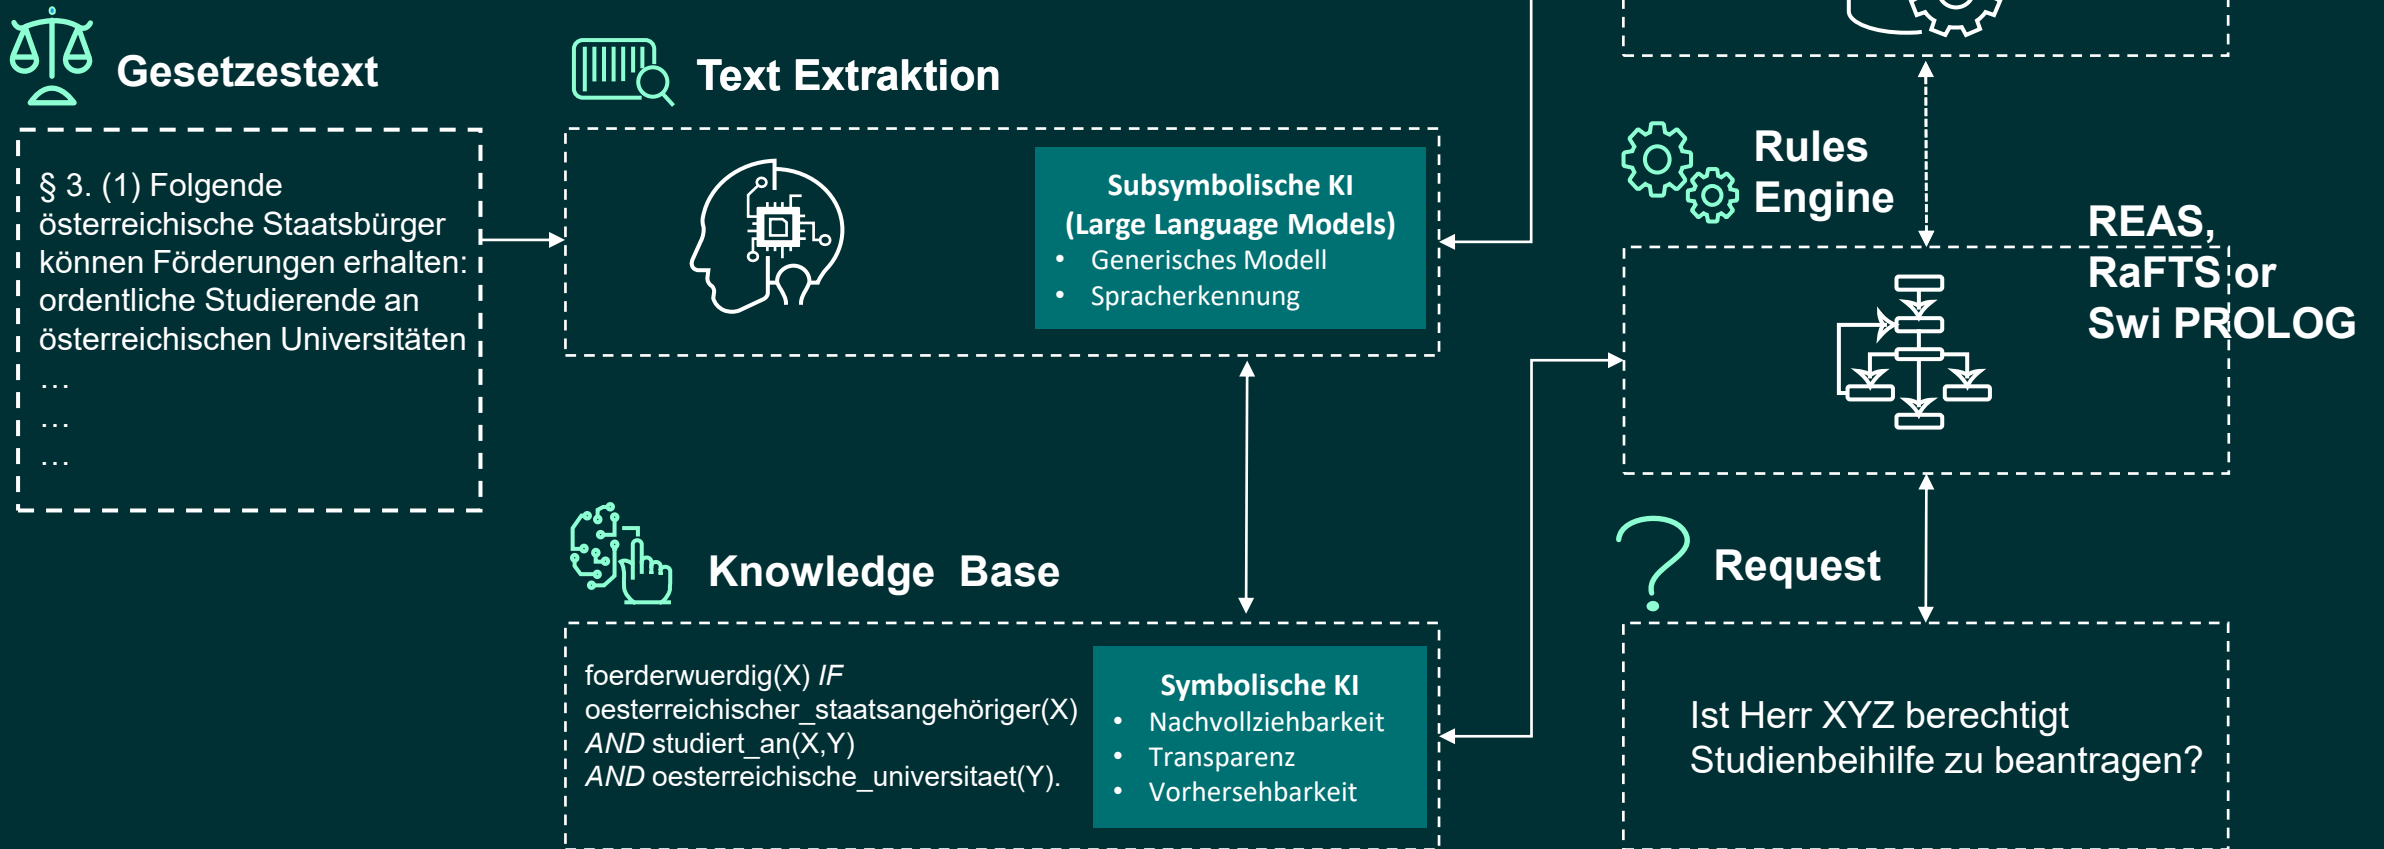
Gesetzestext

§ 3. (1) Folgende österreichische Staatsbürger können Förderungen erhalten: ordentliche Studierende an österreichischen Universitäten
…
…
…

Text Extraktion

Subsymbolische KI (Large Language Models)
• Generisches Modell
• Spracherkennung

Knowledge Base

foerderwuerdig(X) *IF* oesterreichischer_staatsangehöriger(X) *AND* studiert_an(X,Y) *AND* oesterreichische_universitaet(Y).

Symbolische KI
• Nachvollziehbarkeit
• Transparenz
• Vorhersehbarkeit

Rules Engine

REAS, RaFTS or Swi PROLOG

Request

Ist Herr XYZ berechtigt Studienbeihilfe zu beantragen?